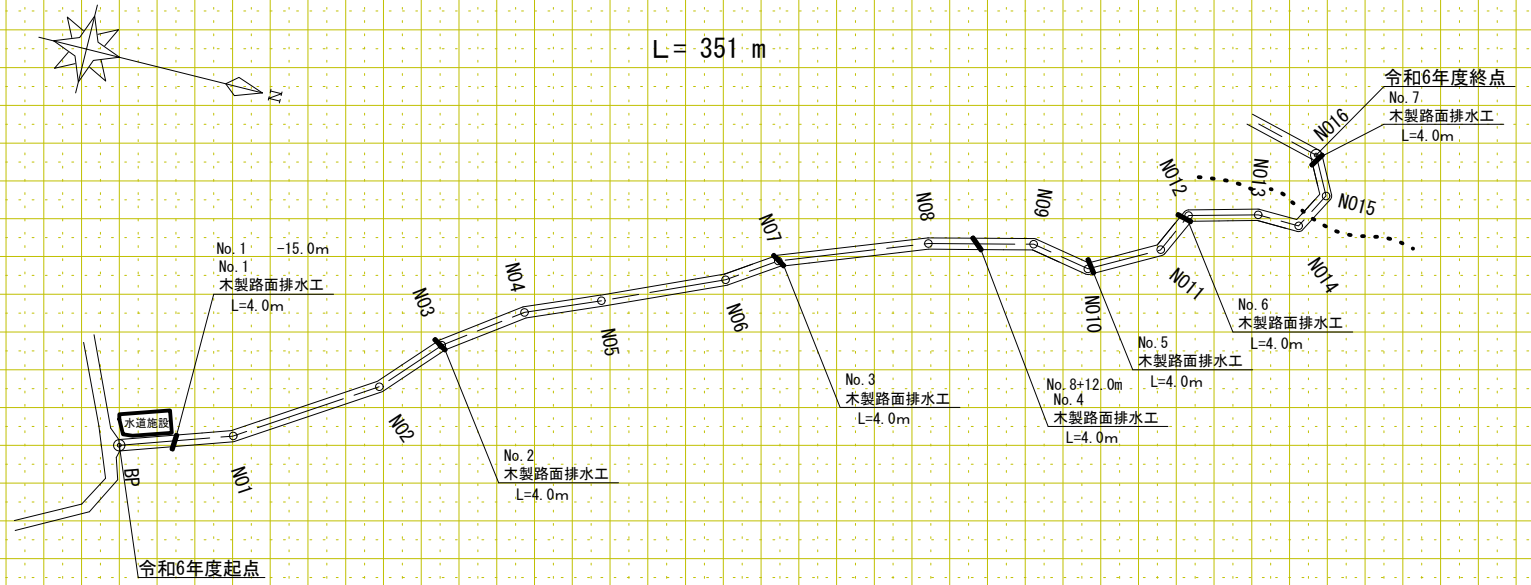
N

L= 351 m

令和6年度終点
No.7
木製路面排水工
L=4.0m

NO16
NO13
NO12
NO15
NO14
NO11
NO9
NO8
NO7
NO10
NO4
NO3
NO6
NO5
NO2
NO1
BP

No.1 -15.0m
No.1
木製路面排水工
L=4.0m

水道施設

No.2
木製路面排水工
L=4.0m

No.3
木製路面排水工
L=4.0m

No.8+12.0m
No.4
木製路面排水工
L=4.0m

No.5
木製路面排水工
L=4.0m

No.6
木製路面排水工
L=4.0m

令和6年度起点